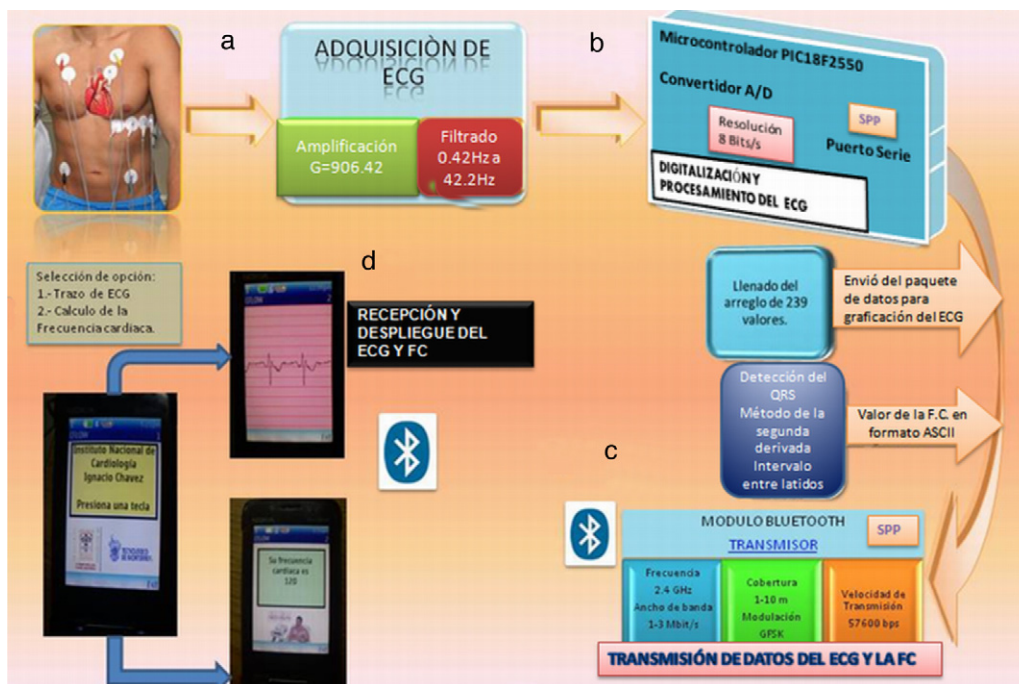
a

ADQUISICIÒN DE ECG

Amplificación G=906.42

Filtrado 0.42Hz a 42.2Hz

b

Microcontrolador PIC18F2550

Convertidor A/D

Resolución 8 Bits/s

SPP

Puerto Serie

DIGITALIZACIÓN Y PROCESAMIENTO DEL ECG

Selección de opción:
1.- Trazo de ECG
2.- Calculo de la Frecuencia cardiaca.

d

RECEPCIÓN Y DESPLIEGUE DEL ECG Y FC

Llenado del arreglo de 239 valores.

Envió del paquete de datos para graficación del ECG

Detección del QRS
Método de la segunda derivada
Intervalo entre latidos

Valor de la F.C. en formato ASCII

c

Instituto Nacional de Cardiología Ignacio Chavez

Presiona una tecla

Su frecuencia cardiaca es 120

MODULO BLUETOOTH

SPP

TRANSMISOR

Frecuencia 2.4 GHz
Ancho de banda 1-3 Mbit/s

Cobertura 1-10 m
Modulación GFSK

Velocidad de Transmisión 57600 bps

TRANSMISIÓN DE DATOS DEL ECG Y LA FC